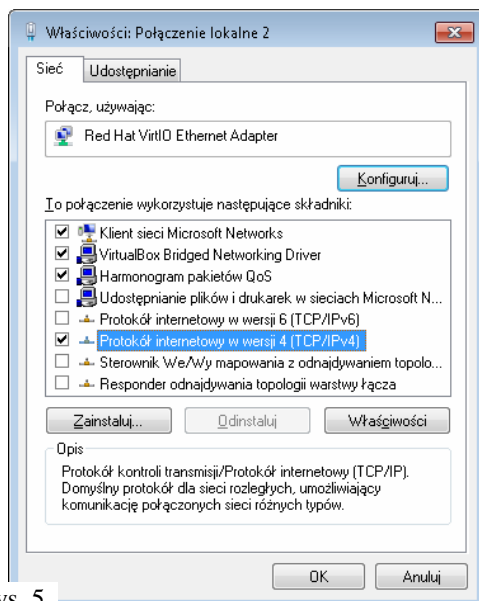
Właściwości: Połączenie lokalne 2

Sieć | Udostępnianie

Połącz, używając:

Red Hat VirtIO Ethernet Adapter

Konfiguruj...

To połączenie wykorzystuje następujące składniki:

Klient sieci Microsoft Networks
VirtualBox Bridged Networking Driver
Harmonogram pakietów QoS
Udostępnianie plików i drukarek w sieciach Microsoft N...
Protokół internetowy w wersji 6 (TCP/IPv6)
Protokół internetowy w wersji 4 (TCP/IPv4)
Sterownik We/Wy mapowania z odnajdywaniem topolo...
Responder odnajdywania topologii warstwy łącza

Zainstaluj... | Odinstaluj | Właściwości

Opis
Protokół kontroli transmisji/Protokół internetowy (TCP/IP). Domyślny protokół dla sieci rozległych, umożliwiający komunikację połączonych sieci różnych typów.

OK | Anuluj

ws 5